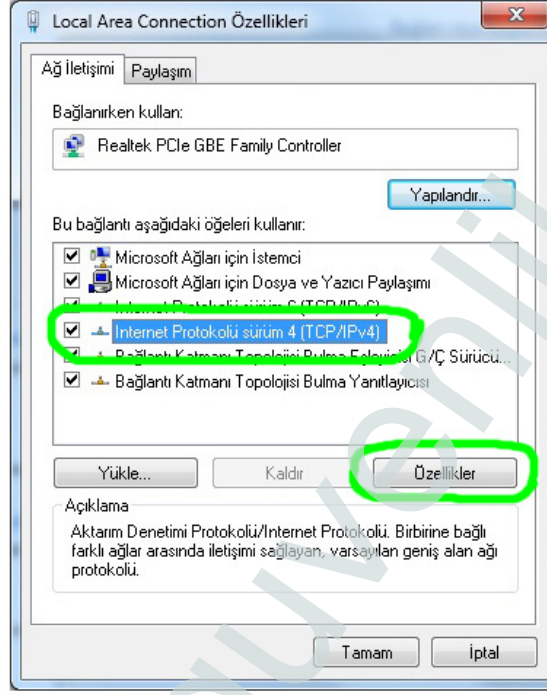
Local Area Connection Özellikleri

Ağ İletişimi | Paylaşım

Bağlanırken kullan:

Realtek PCIe GBE Family Controller

Yapılandır...

Bu bağlantı aşağıdaki öğeleri kullanır:

Microsoft Ağları için İstemci
Microsoft Ağları için Dosya ve Yazıcı Paylaşımı
Internet Protokolü sürüm 6 (TCP/IPv6)
Internet Protokolü sürüm 4 (TCP/IPv4)
Bağlantı Katmanı Topolojisi Bulma Eşleyicisi G/Ç Sürücü...
Bağlantı Katmanı Topolojisi Bulma Yanıtlayıcısı

Yükle... | Kaldır | Özellikler

Açıklama
Aktarım Denetimi Protokolü/Internet Protokolü. Birbirine bağlı farklı ağlar arasında iletişimi sağlayan, varsayılan geniş alan ağı protokolü.

Tamam | İptal